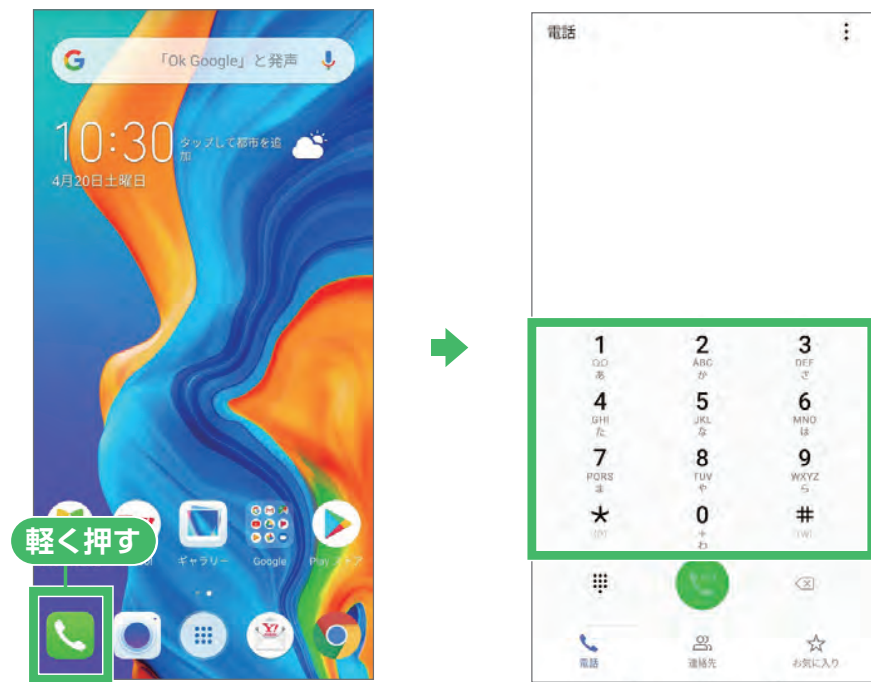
「Ok Google」と発声

10:30 タップして都市を追加

4月20日土曜日

軽く押す

ギャラリー Google Play ストア

電話

| 1 | 2 | 3 |
|---|---|---|
| QO あ | ABC か | DEF さ |
| 4 | 5 | 6 |
| GHI た | JKL な | MNO は |
| 7 | 8 | 9 |
| PQRS ま | TUV や | WXYZ ら |
| * | 0 | # |
| (P) | + わ | (W) |

電話 連絡先 お気に入り